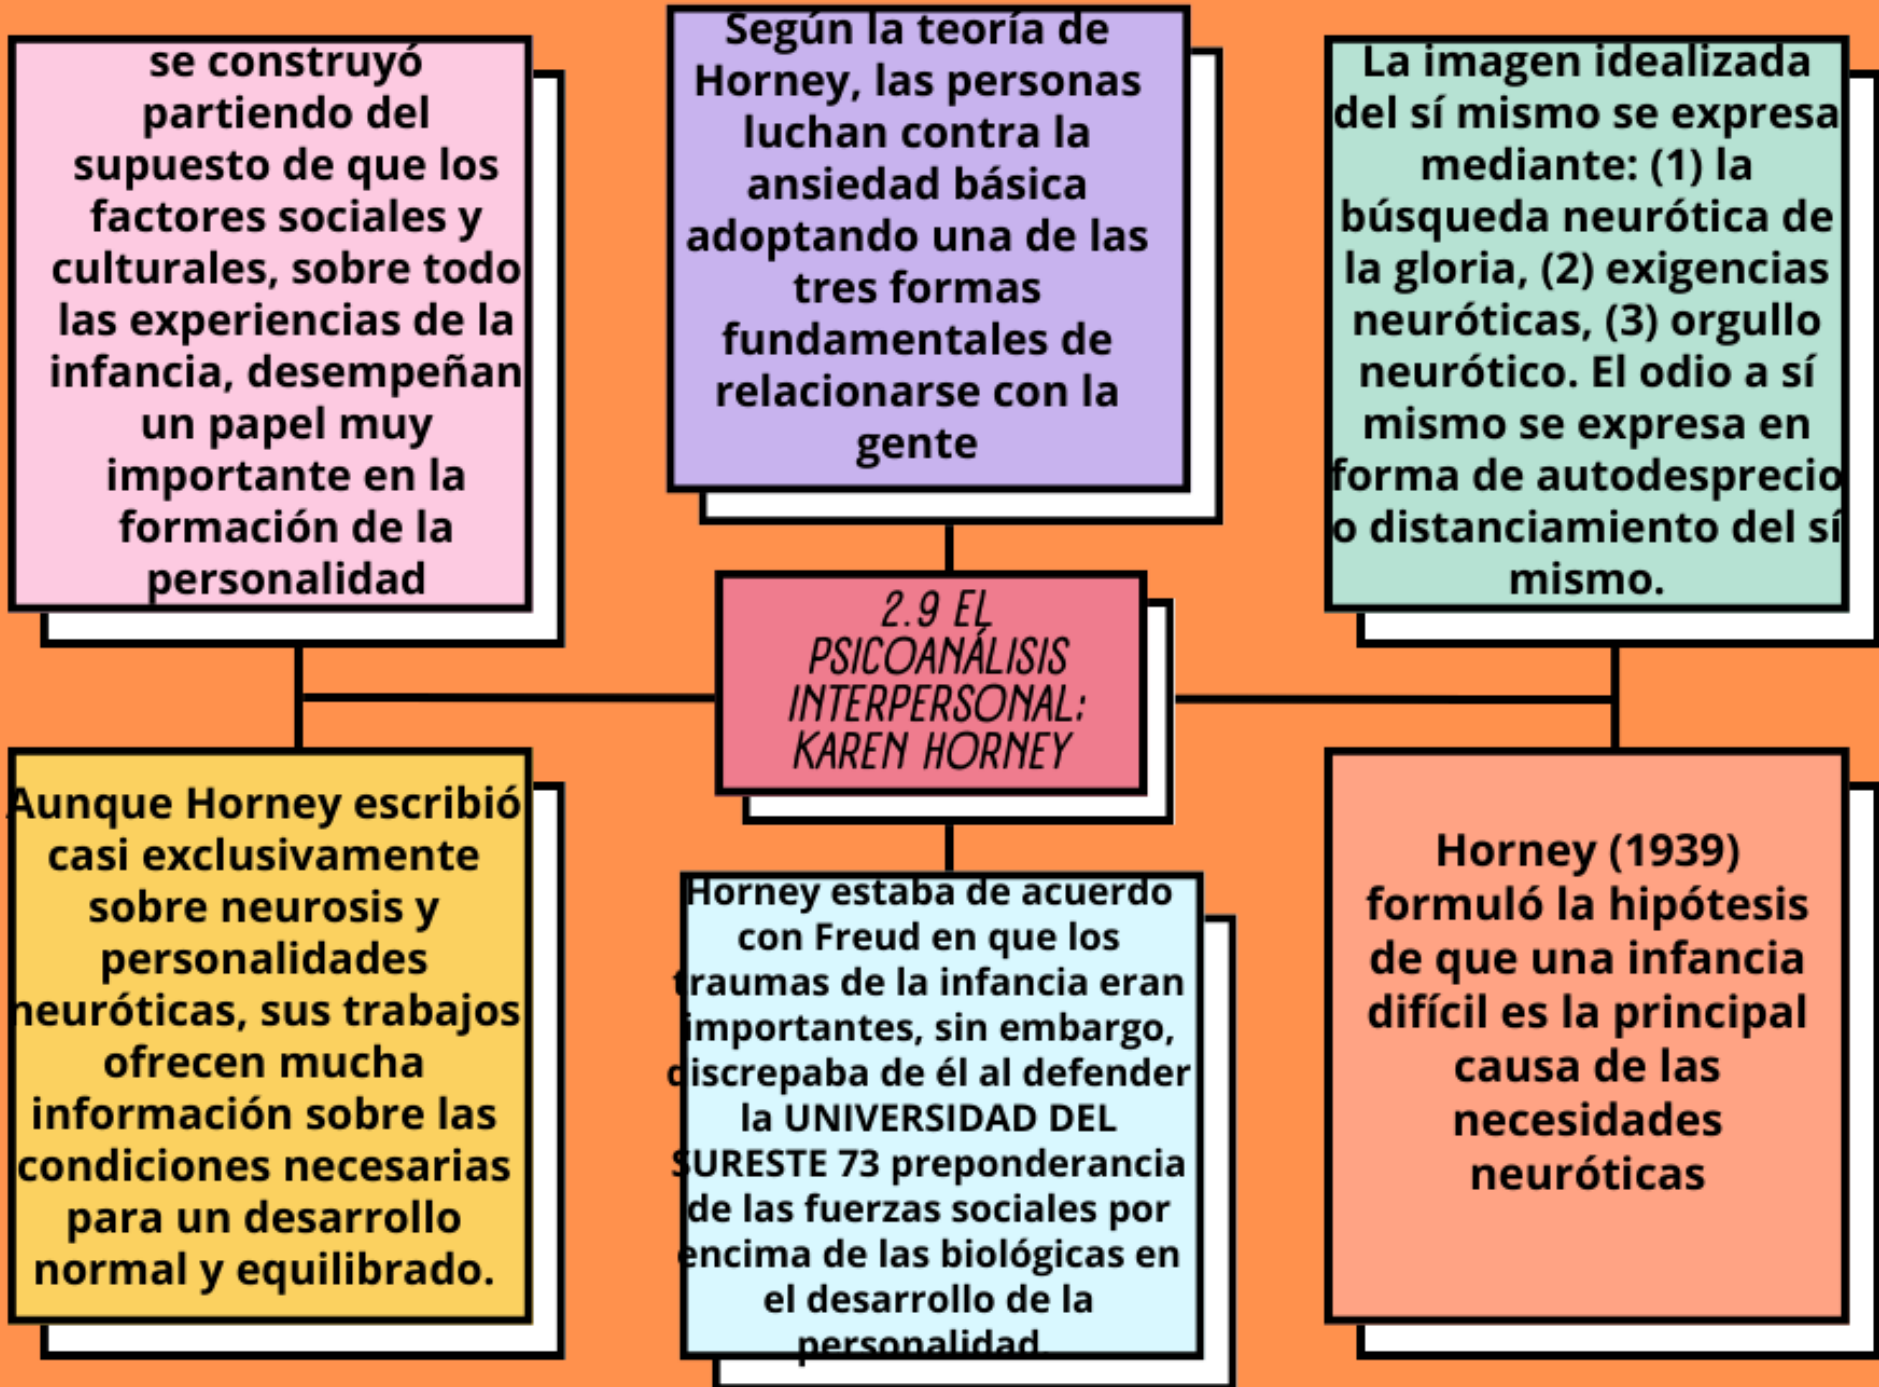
se construyó partiendo del supuesto de que los factores sociales y culturales, sobre todo las experiencias de la infancia, desempeñan un papel muy importante en la formación de la personalidad

Según la teoría de Horney, las personas luchan contra la ansiedad básica adoptando una de las tres formas fundamentales de relacionarse con la gente

La imagen idealizada del sí mismo se expresa mediante: (1) la búsqueda neurótica de la gloria, (2) exigencias neuróticas, (3) orgullo neurótico. El odio a sí mismo se expresa en forma de autodesprecio o distanciamiento del sí mismo.

2.9 EL PSICOANÁLISIS INTERPERSONAL: KAREN HORNEY

Aunque Horney escribió casi exclusivamente sobre neurosis y personalidades neuróticas, sus trabajos ofrecen mucha información sobre las condiciones necesarias para un desarrollo normal y equilibrado.

Horney estaba de acuerdo con Freud en que los traumas de la infancia eran importantes, sin embargo, discrepaba de él al defender la UNIVERSIDAD DEL SURESTE 73 preponderancia de las fuerzas sociales por encima de las biológicas en el desarrollo de la personalidad

Horney (1939) formuló la hipótesis de que una infancia difícil es la principal causa de las necesidades neuróticas